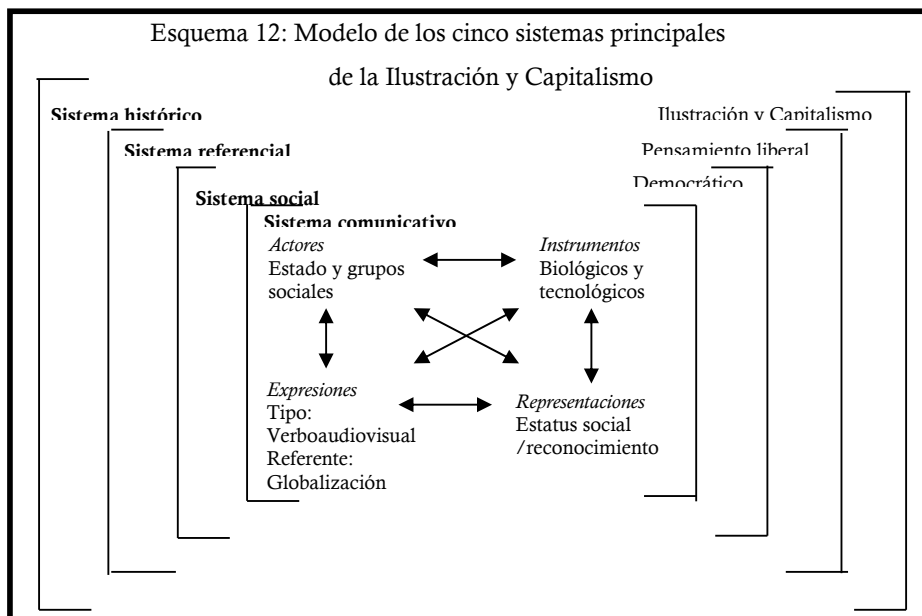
Esquema 12: Modelo de los cinco sistemas principales de la Ilustración y Capitalismo

Sistema histórico

Ilustración y Capitalismo

Sistema referencial

Pensamiento liberal

Sistema social

Democrático

Sistema comunicativo

*Actores*
Estado y grupos sociales

*Instrumentos*
Biológicos y tecnológicos

*Expresiones*
Tipo: Verboaudiovisual
Referente: Globalización

*Representaciones*
Estatus social /reconocimiento